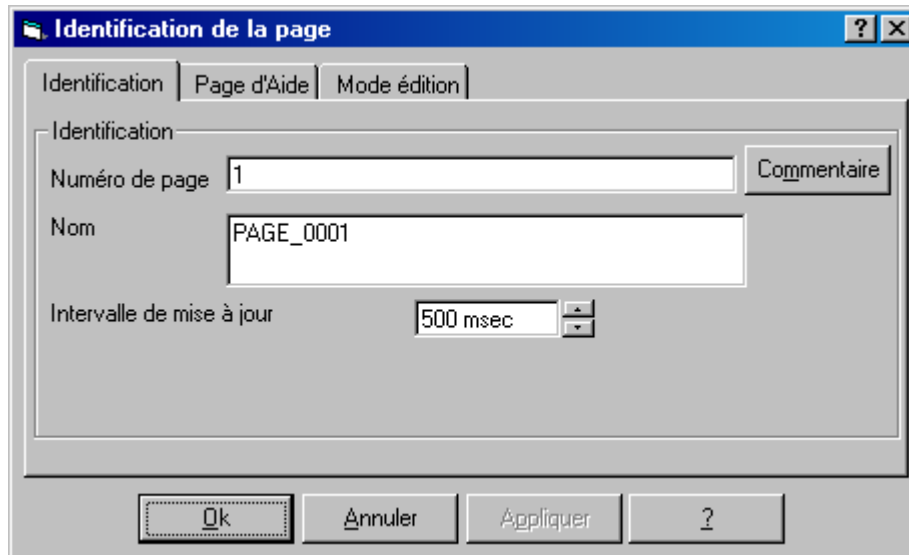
Identification de la page

?

Identification | Page d'Aide | Mode édition

Identification

Numéro de page 1

Commentaire

Nom PAGE_0001

Intervalle de mise à jour 500 msec

Ok | Annuler | Appliquer | ?